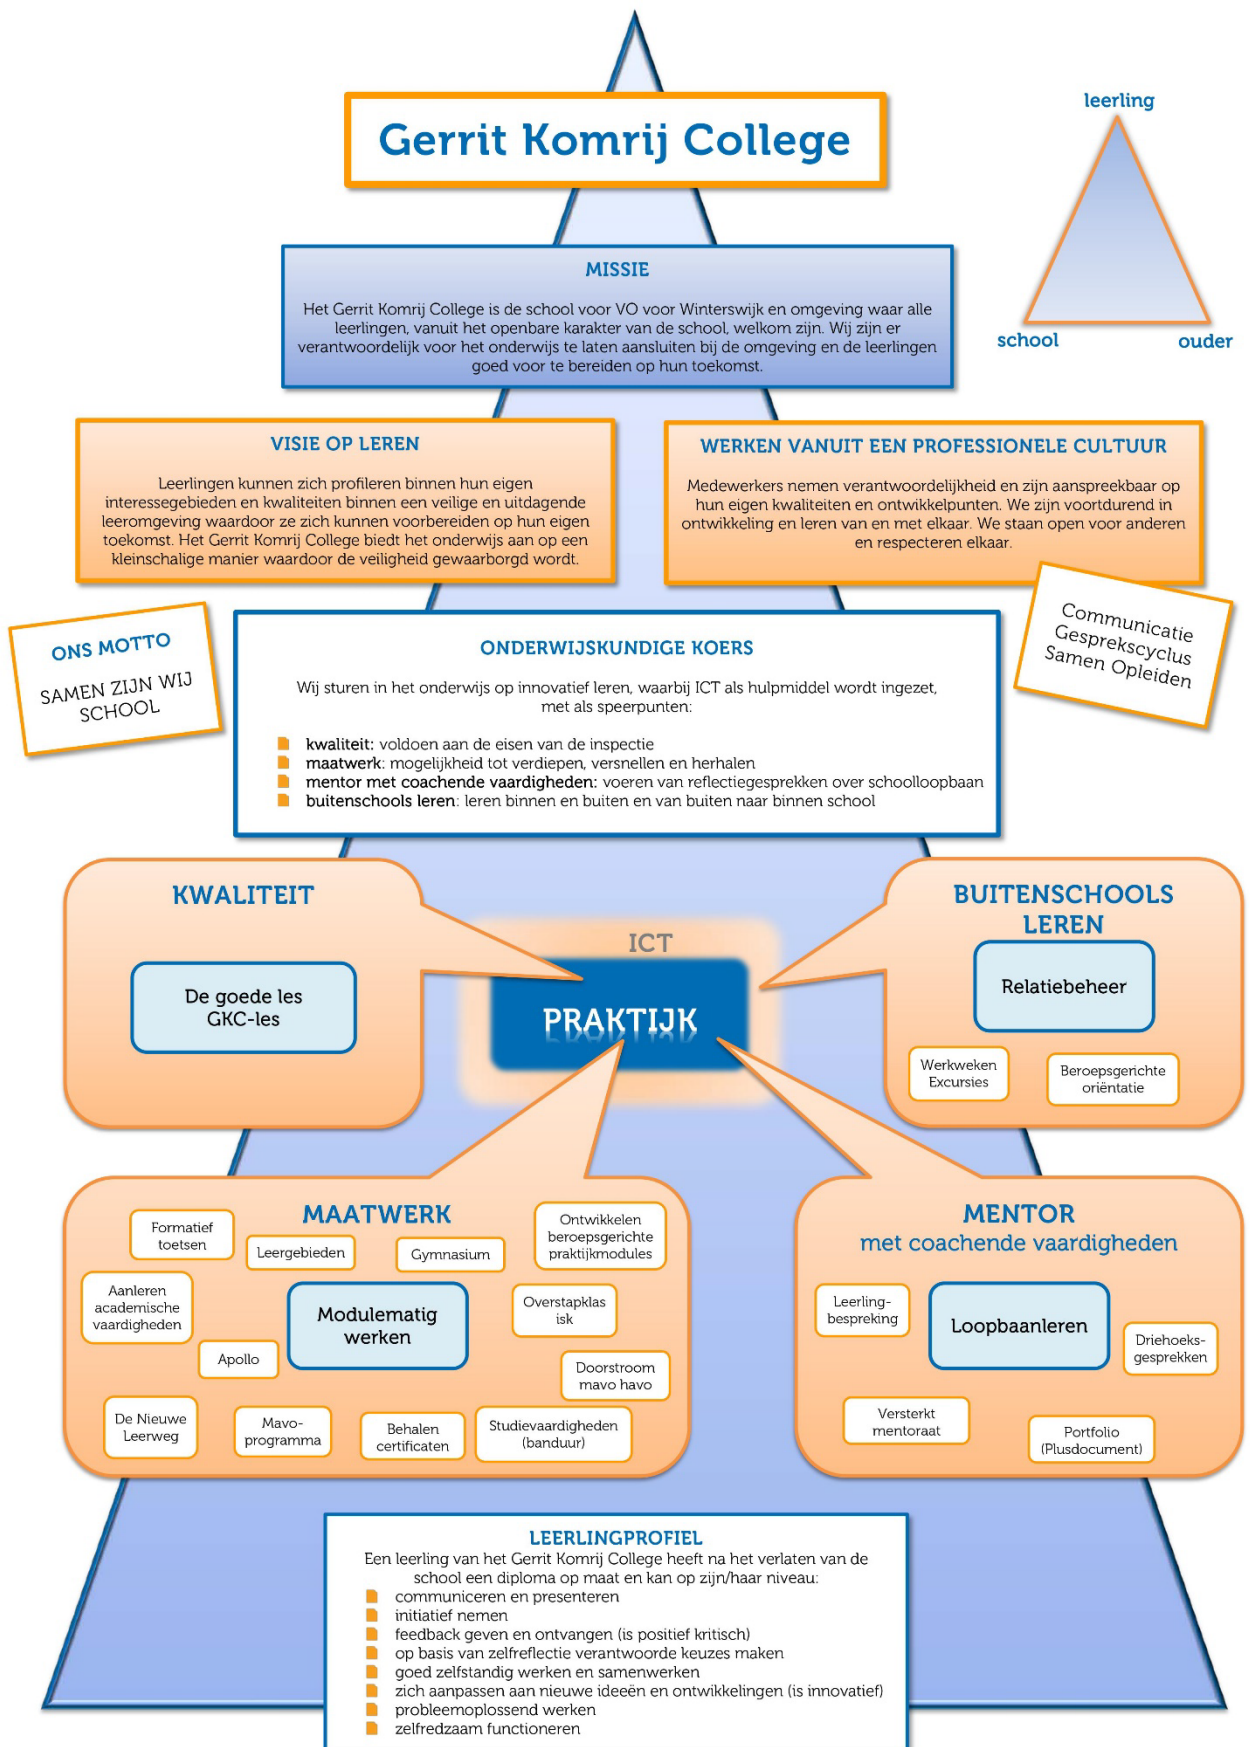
Gerrit Komrij College

leerling

school

ouder

MISSIE

Het Gerrit Komrij College is de school voor VO voor Winterswijk en omgeving waar alle leerlingen, vanuit het openbare karakter van de school, welkom zijn. Wij zijn er verantwoordelijk voor het onderwijs te laten aansluiten bij de omgeving en de leerlingen goed voor te bereiden op hun toekomst.

VISIE OP LEREN

Leerlingen kunnen zich profileren binnen hun eigen interessegebieden en kwaliteiten binnen een veilige en uitdagende leeromgeving waardoor ze zich kunnen voorbereiden op hun eigen toekomst. Het Gerrit Komrij College biedt hen samen op een kleinschalige manier waardoor de veiligheid gewaarborgd wordt.

WERKEN VANUIT EEN PROFESSIONELE CULTUUR

Medewerkers nemen verantwoordelijkheid en zijn aanspreekbaar op hun eigen kwaliteiten en ontwikkelpunten. We zijn voortdurend in ontwikkeling en leren van en met elkaar. We staan open voor anderen en respecteren elkaar.

ONS MOTTO

SAMEN ZIJN WIJ SCHOOL

Communicatie
Gesprekscyclus
Samen Opleiden

ONDERWIJSKUNDIGE KOERS

Wij sturen in het onderwijs op innovatief leren, waarbij ICT als hulpmiddel wordt ingezet, met als speerpunten:

kwaliteit: voldoen aan de eisen van de inspectie
maatwerk: mogelijkheid tot verdiepen, versnellen en herhalen
mentor met coachende vaardigheden: voeren van reflectiegesprekken over schoolloopbaan
buitenschools leren: leren binnen en buiten en van buiten naar binnen school

KWALITEIT

De goede les
GKC-les

ICT

PRAKTIJK

BUITENSCHOOLS LEREN

Relatiebeheer

Werkweken
Excursies

Beroepsgerichte oriëntatie

MAATWERK

Formatief toetsen

Leergebieden

Gymnasium

Ontwikkelen beroepsgerichte praktijkmodules

Aanleren academische vaardigheden

Modulematig werken

Overstapklas isk

Apollo

Doorstroom mavo havo

De Nieuwe Leerweg

Mavo-programma

Behalen certificaten

Studievaardigheden (banduur)

MENTOR
met coachende vaardigheden

Leerling-bespreking

Loopbaanleren

Driehoeks-gesprekken

Versterkt mentoraat

Portfolio (Plusdocument)

LEERLINGPROFIEL

Een leerling van het Gerrit Komrij College heeft na het verlaten van de school een diploma op maat en kan op zijn/haar niveau:
communiceren en presenteren
initiatief nemen
feedback geven en ontvangen (is positief kritisch)
op basis van zelfreflectie verantwoorde keuzes maken
goed zelfstandig werken en samenwerken
zich aanpassen aan nieuwe ideeën en ontwikkelingen (is innovatief)
probleemoplossend werken
zelfredzaam functioneren